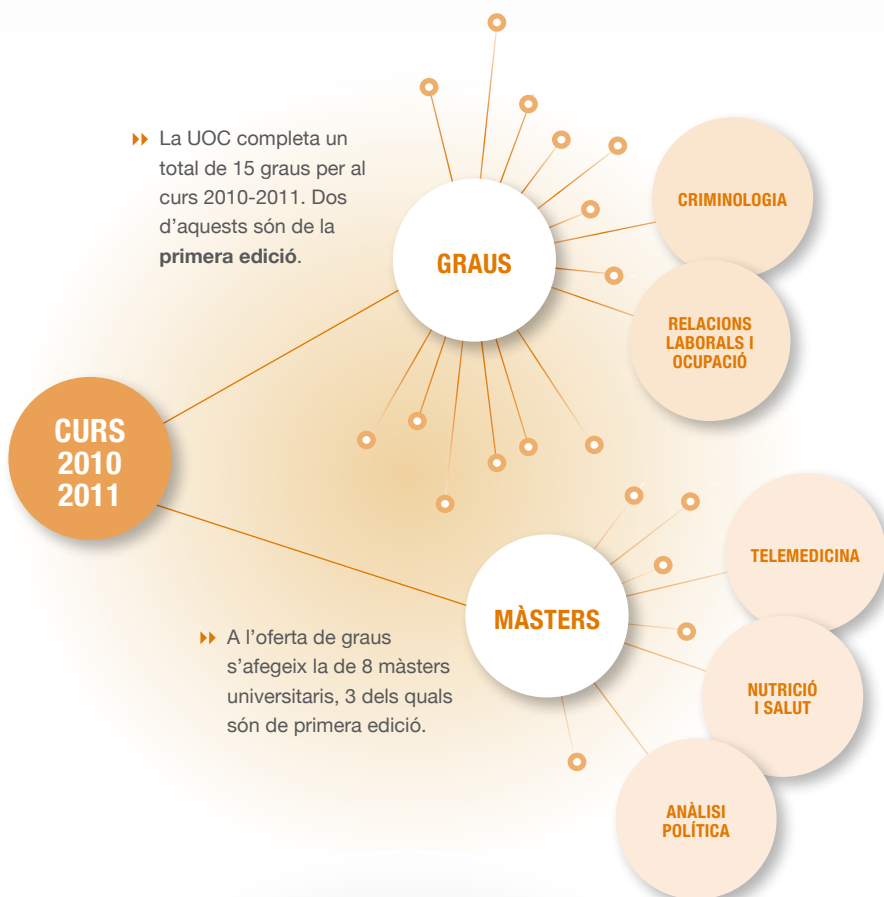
La UOC completa un total de 15 graus per al curs 2010-2011. Dos d'aquests són de la **primera edició**.

GRAUS

CRIMINOLOGIA

RELACIONS LABORALS I OCUPACIÓ

CURS 2010 2011

MÀSTERS

TELEMEDICINA

NUTRICIÓ I SALUT

ANÀLISI POLÍTICA

A l'oferta de graus s'afegeix la de 8 màsters universitaris, 3 dels quals són de primera edició.